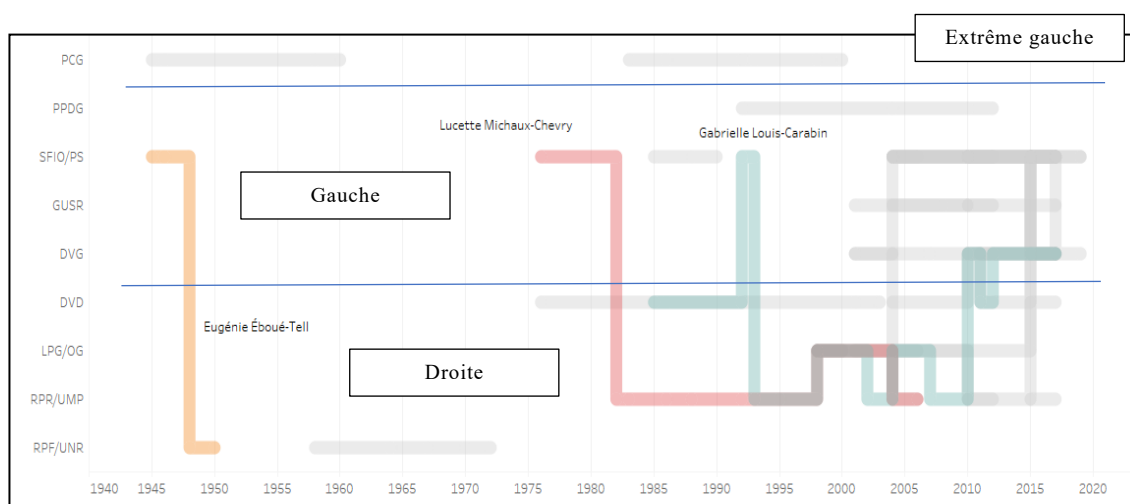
Extrême gauche

PCG
PPDG
SFIO/PS
GUSR
DVG
DVD
LPG/OG
RPR/UMP
RPF/UNR

Lucette Michaux-Chevry
Gabrielle Louis-Carabin
Gauche
Eugénie Éboué-Tell
Droite

1940 1945 1950 1955 1960 1965 1970 1975 1980 1985 1990 1995 2000 2005 2010 2015 2020